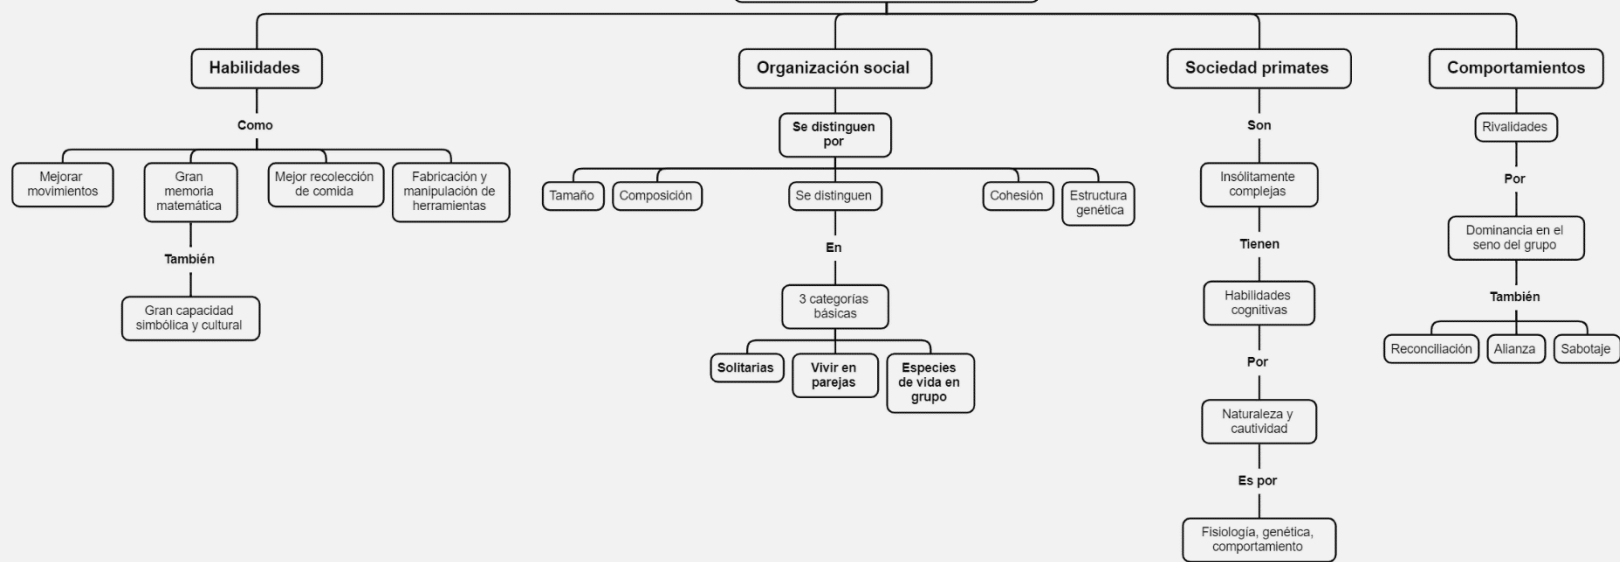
Habilidades

Como

Mejorar movimientos

Gran memoria matemática

También

Gran capacidad simbólica y cultural

Mejor recolección de comida

Fabricación y manipulación de herramientas

Organización social

Se distinguen por

Tamaño

Composición

Se distinguen

En

3 categorías básicas

Solitarias

Vivir en parejas

Especies de vida en grupo

Cohesión

Estructura genética

Sociedad primates

Son

Insólitamente complejas

Tienen

Habilidades cognitivas

Por

Naturaleza y cautividad

Es por

Fisiología, genética, comportamiento

Comportamientos

Rivalidades

Por

Dominancia en el seno del grupo

También

Reconciliación

Alianza

Sabotaje